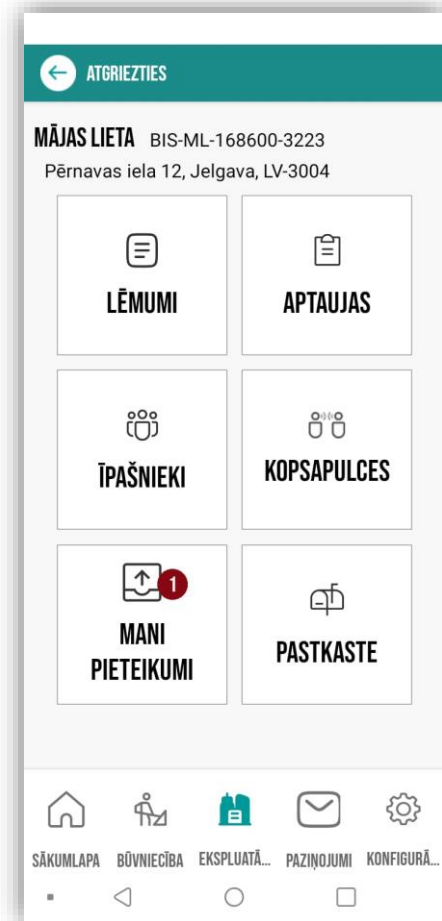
ATGRIEZTIES

MĀJAS LIETA BIS-ML-168600-3223
Pērnavas iela 12, Jelgava, LV-3004

LĒMUMI

APTAUJAS

ĪPAŠNIEKI

KOPSAPULCES

1
MANI PIETEIKUMI

PASTKASTE

SĀKUMLAPA BŪVNIECĪBA EKSPLUATĀ... PAZIŅOJUMI KONFIGURĀ...